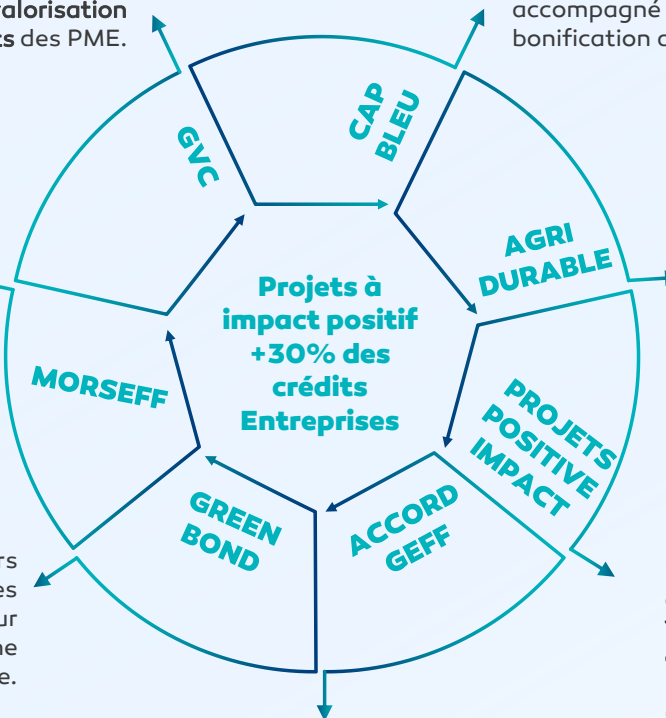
alorisation
ts des PME.

accompagné
bonification a

GVC

CAP BLEU

AGRI DURABLE

PROJETS POSITIVE IMPACT

ACCORD GEFF

GREEN BOND

MORSEFF

Projets à impact positif +30% des crédits Entreprises

rs
es
ur
ne
e.